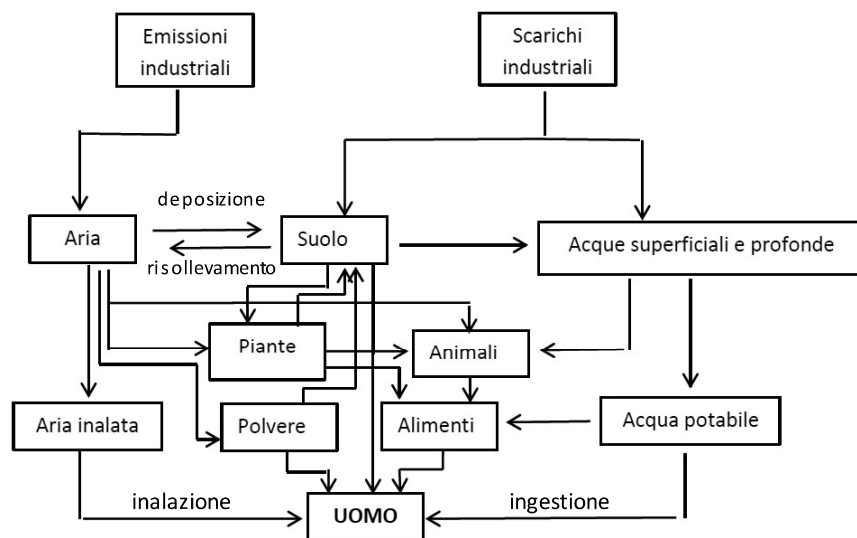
Emissioni industriali

Scarichi industriali

deposizione

Aria

Suolo

Acque superficiali e profonde

risollevamento

Piante

Animali

Aria inalata

Polvere

Alimenti

Acqua potabile

inalazione

UOMO

ingestione